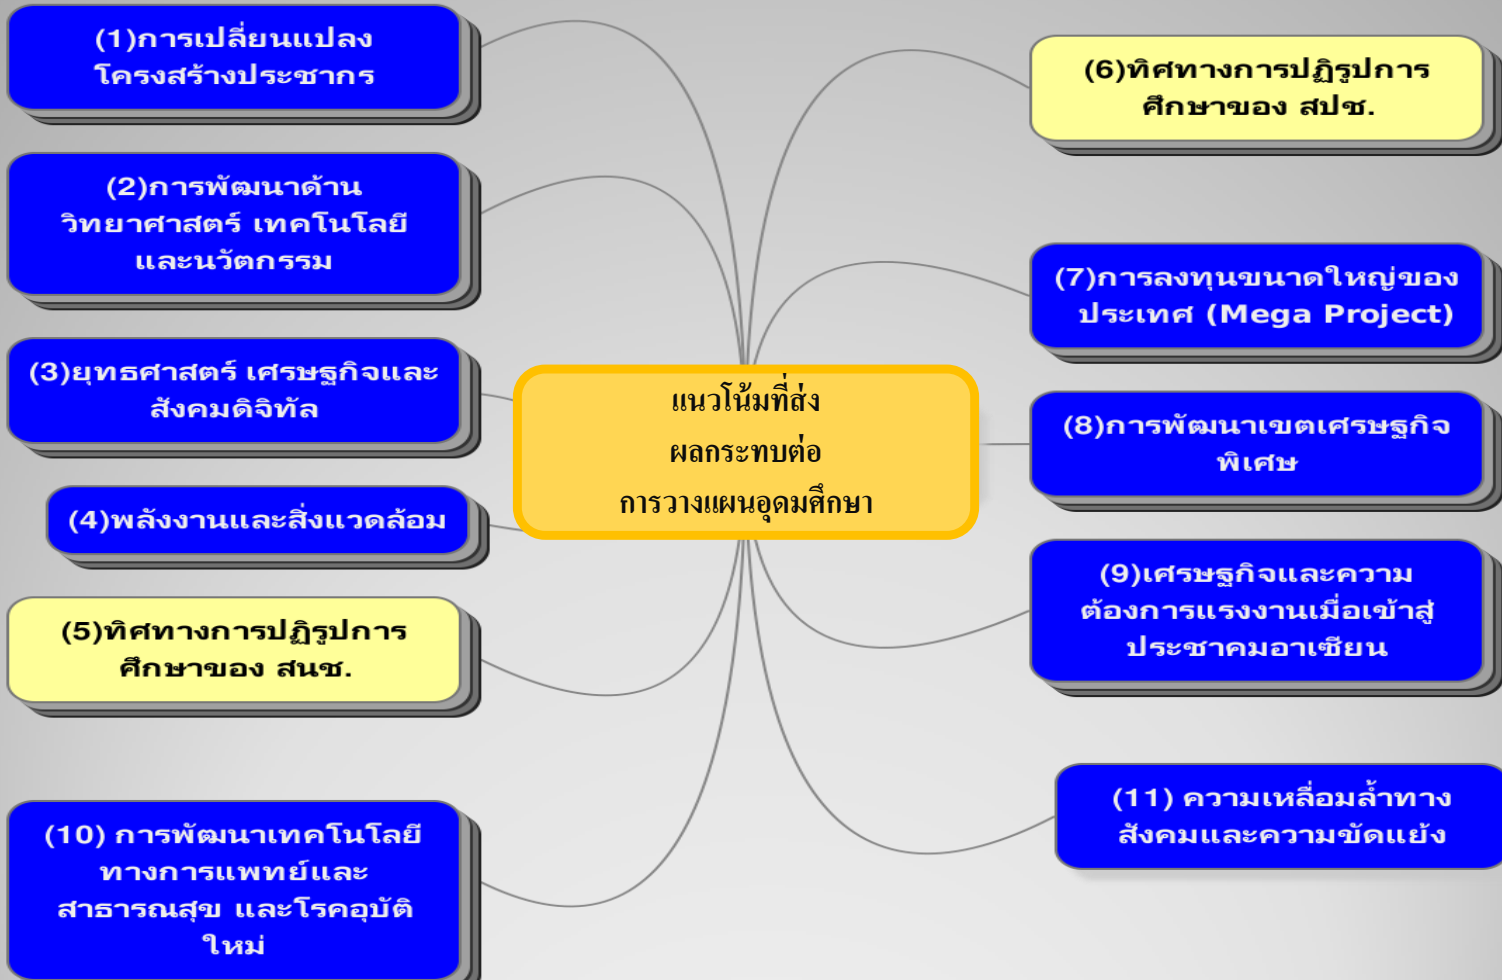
(1)การเปลี่ยนแปลงโครงสร้างประชากร

(2)การพัฒนาด้านวิทยาศาสตร์ เทคโนโลยี และนวัตกรรม

(3)ยุทธศาสตร์ เศรษฐกิจและสังคมดิจิทัล

(4)พลังงานและสิ่งแวดล้อม

(5)ทิศทางการปฏิรูปการศึกษาของ สนช.

(10) การพัฒนาเทคโนโลยีทางการแพทย์และสาธารณสุข และโรคอุบัติใหม่

แนวโน้มที่ส่งผลกระทบต่อการวางแผนอุดมศึกษา

(6)ทิศทางการปฏิรูปการศึกษาของ สปช.

(7)การลงทุนขนาดใหญ่ของประเทศ (Mega Project)

(8)การพัฒนาเขตเศรษฐกิจพิเศษ

(9)เศรษฐกิจและความต้องการแรงงานเมื่อเข้าสู่ประชาคมอาเซียน

(11) ความเหลื่อมล้ำทางสังคมและความขัดแย้ง